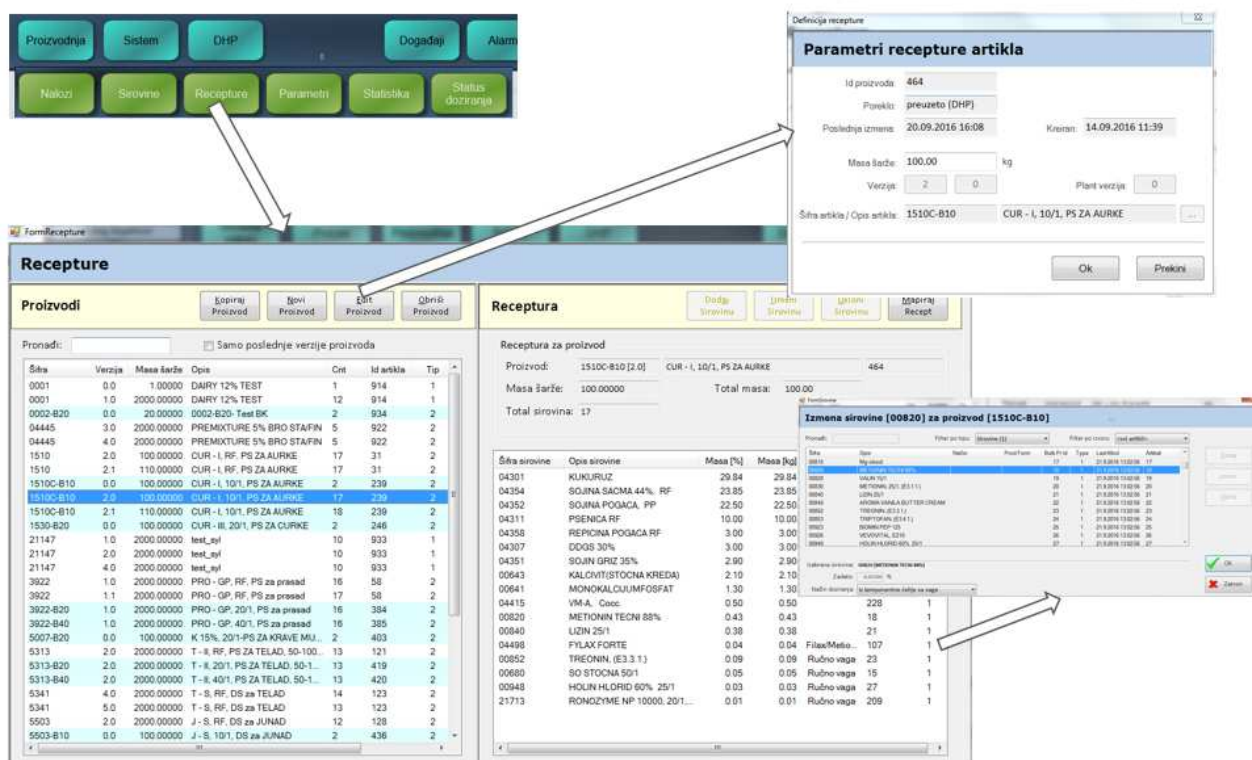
Proizvodnja Sistem DHP Događaji Alarm

Nalozi Sirovine Recepture Parametri Statistika Status doziranja

Definicija recepture

Parametri recepture artikla

Id proizvoda 464
Poreklo preuzeto (DHP)
Poslednja izmena 20.09.2016 16:08 Kreiran 14.09.2016 11:39
Masa šarže 100.00 kg
Verzija 2 0 Plant verzija 0
Šifra artikla / Opis artikla 1510C-B10 CUR - I, 10/1, PS ZA AURKE ...

Ok Prekini

FormRecepture

Recepture

Proizvodi
Kopiraj Proizvod Novi Proizvod Edit Proizvod Obriši Proizvod

Pronađi: Samo poslednje verzije proizvoda

| Šifra | Verzija | Masa šarže | Opis | Cnt | Id artikla | Tip |
|---|---|---|---|---|---|---|
| 0001 | 0.0 | 1.00000 | DAIRY 12% TEST | 1 | 914 | 1 |
| 0001 | 1.0 | 2000.00000 | DAIRY 12% TEST | 12 | 914 | 1 |
| 0002-B20 | 0.0 | 20.00000 | 0002-B20- Test BK | 2 | 934 | 2 |
| 04445 | 3.0 | 2000.00000 | PREMIXTURE 5% BRO STA/FIN | 5 | 922 | 2 |
| 04445 | 4.0 | 2000.00000 | PREMIXTURE 5% BRO STA/FIN | 5 | 922 | 2 |
| 1510 | 2.0 | 110.00000 | CUR - I, RF, PS ZA AURKE | 17 | 31 | 2 |
| 1510 | 2.1 | 110.00000 | CUR - I, RF, PS ZA AURKE | 17 | 31 | 2 |
| 1510C-B10 | 0.0 | 100.00000 | CUR - I, 10/1, PS ZA AURKE | 2 | 239 | 2 |
| 1510C-B10 | 2.0 | 100.00000 | CUR - I, 10/1, PS ZA AURKE | 17 | 239 | 2 |
| 1510C-B10 | 2.1 | 110.00000 | CUR - I, 10/1, PS ZA AURKE | 18 | 239 | 2 |
| 1530-B20 | 0.0 | 100.00000 | CUR - III, 20/1, PS ZA CURKE | 2 | 246 | 2 |
| 21147 | 1.0 | 2000.00000 | test_syl | 10 | 933 | 1 |
| 21147 | 2.0 | 2000.00000 | test_syl | 10 | 933 | 1 |
| 21147 | 4.0 | 2000.00000 | test_syl | 10 | 933 | 1 |
| 3922 | 1.0 | 2000.00000 | PRO - GP, RF, PS za prasad | 16 | 58 | 2 |
| 3922 | 1.1 | 2000.00000 | PRO - GP, RF, PS za prasad | 17 | 58 | 2 |
| 3922-B20 | 1.0 | 2000.00000 | PRO - GP, 20/1, PS za prasad | 16 | 384 | 2 |
| 3922-B40 | 1.0 | 2000.00000 | PRO - GP, 40/1, PS za prasad | 16 | 385 | 2 |
| 5007-B20 | 0.0 | 100.00000 | K 15%, 20/1-PS ZA KRAVE MU... | 2 | 403 | 2 |
| 5313 | 2.0 | 2000.00000 | T - II, RF, PS ZA TELAD, 50-100... | 13 | 121 | 2 |
| 5313-B20 | 2.0 | 2000.00000 | T - II, 20/1, PS ZA TELAD, 50-1... | 13 | 419 | 2 |
| 5313-B40 | 2.0 | 2000.00000 | T - II, 40/1, PS ZA TELAD, 50-1... | 13 | 420 | 2 |
| 5341 | 4.0 | 2000.00000 | T - S, RF, DS za TELAD | 14 | 123 | 2 |
| 5341 | 5.0 | 2000.00000 | T - S, RF, DS za TELAD | 13 | 123 | 2 |
| 5503 | 2.0 | 2000.00000 | J - S, RF, DS za JUNAD | 12 | 128 | 2 |
| 5503-B10 | 0.0 | 100.00000 | J - S, 10/1, DS za JUNAD | 2 | 436 | 2 |

Receptura
Dodaj Sirovinu Izmeni Sirovinu Ukloni Sirovinu Mapiraj Recept

Receptura za proizvod
Proizvod: 1510C-B10 [2.0] CUR - I, 10/1, PS ZA AURKE 464
Masa šarže: 100.00000 Total masa: 100.00
Total sirovina: 17

| Šifra sirovine | Opis sirovine | Masa [%] | Masa [kg] | | | |
|---|---|---|---|---|---|---|
| 04301 | KUKURUZ | 29.84 | 29.84 | | | |
| 04354 | SOJINA SACMA 44%, RF | 23.85 | 23.85 | | | |
| 04352 | SOJINA POGACA, PP | 22.50 | 22.50 | | | |
| 04311 | PSENICA RF | 10.00 | 10.00 | | | |
| 04358 | REPICINA POGACA RF | 3.00 | 3.00 | | | |
| 04307 | DDGS 30% | 3.00 | 3.00 | | | |
| 04351 | SOJIN GRIZ 35% | 2.90 | 2.90 | | | |
| 00643 | KALCIVIT(STOCNA KREDA) | 2.10 | 2.10 | | | |
| 00641 | MONOKALCIJUMFOSFAT | 1.30 | 1.30 | | | |
| 04415 | VM-A, Cocc. | 0.50 | 0.50 | | 228 | 1 |
| 00820 | METIONIN TECNI 88% | 0.43 | 0.43 | | 18 | 1 |
| 00840 | LIZIN 25/1 | 0.38 | 0.38 | | 21 | 1 |
| 04498 | FYLAX FORTE | 0.04 | 0.04 | Filax/Metio... | 107 | 1 |
| 00852 | TREONIN, (E3.3.1.) | 0.09 | 0.09 | Ručno vaga | 23 | 1 |
| 00680 | SO STOCNA 50/1 | 0.05 | 0.05 | Ručno vaga | 15 | 1 |
| 00948 | HOLIN HLORID 60% 25/1 | 0.03 | 0.03 | Ručno vaga | 27 | 1 |
| 21713 | RONOZYME NP 10000, 20/1... | 0.01 | 0.01 | Ručno vaga | 209 | 1 |

Izmena sirovine [00820] za proizvod [1510C-B10]

Pronađi: Filter po tipu: Sirovine (1) Filter po revizni: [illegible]

| Šifra | Opis | Nadir | Proizvod | Bulk Pr Id | Type | LastMod | Aktual |
|---|---|---|---|---|---|---|---|
| 00810 | Mg oksid | | | 17 | 1 | 21.9.2016 13:02:06 | 17 |
| 00820 | METIONIN TECNI 88% | | | 18 | 1 | 21.9.2016 13:02:06 | 18 |
| 00828 | VALIN 1 | | | 19 | 1 | 21.9.2016 13:02:06 | 19 |
| 00830 | METIONAL 25/1 (E3.11) | | | 20 | 1 | 21.9.2016 13:02:06 | 20 |
| 00840 | LIZIN 25/1 | | | 21 | 1 | 21.9.2016 13:02:06 | 21 |
| 00844 | AROMA VANILA BUTTER CREAM | | | 22 | 1 | 21.9.2016 13:02:06 | 22 |
| 00852 | TREONIN (E3.3.1) | | | 23 | 1 | 21.9.2016 13:02:06 | 23 |
| 00853 | TRIPTOFAN (E3.4.1) | | | 24 | 1 | 21.9.2016 13:02:06 | 24 |
| 00923 | BIOMIN PEP 125 | | | 25 | 1 | 21.9.2016 13:02:06 | 25 |
| 00926 | VEVOVITAL E316 | | | 26 | 1 | 21.9.2016 13:02:06 | 26 |
| 00948 | HOLIN HLORID 60% 25/1 | | | 27 | 1 | 21.9.2016 13:02:06 | 27 |

Izabrana sirovina: 00820 [METIONIN TECNI 88%]
Zadato: 0.43 %
Način doziranja: Iz komponentne ćelije sa vage

Ok Zatvori